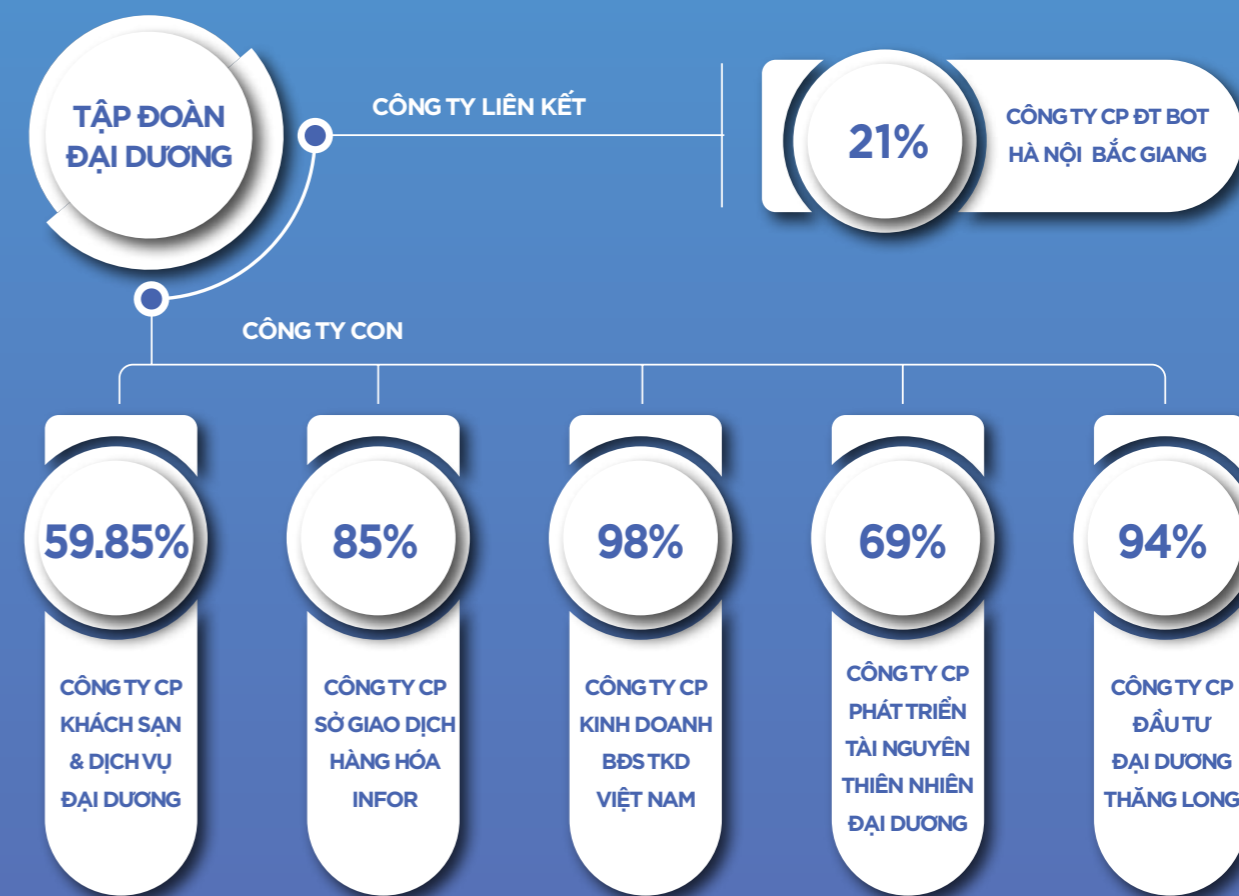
TẬP ĐOÀN ĐẠI DƯƠNG

CÔNG TY LIÊN KẾT

21%

CÔNG TY CP ĐT BOT HÀ NỘI BẮC GIANG

CÔNG TY CON

59.85%

CÔNG TY CP KHÁCH SẠN & DỊCH VỤ ĐẠI DƯƠNG

85%

CÔNG TY CP SỞ GIAO DỊCH HÀNG HÓA INFOR

98%

CÔNG TY CP KINH DOANH BĐS TKD VIỆT NAM

69%

CÔNG TY CP PHÁT TRIỂN TÀI NGUYÊN THIÊN NHIÊN ĐẠI DƯƠNG

94%

CÔNG TY CP ĐẦU TƯ ĐẠI DƯƠNG THĂNG LONG